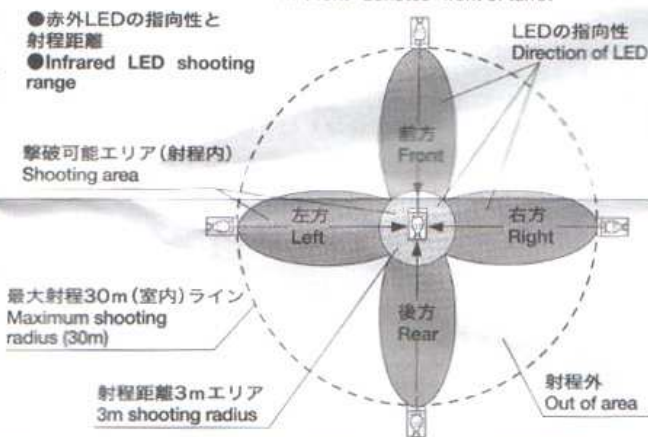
●赤外LEDの指向性と射程距離
●Infrared LED shooting range

LEDの指向性
Direction of LED

撃破可能エリア(射程内)
Shooting area

前方
Front

左方
Left

右方
Right

後方
Rear

最大射程30m(室内)ライン
Maximum shooting radius (30m)

射程距離3mエリア
3m shooting radius

射程外
Out of area